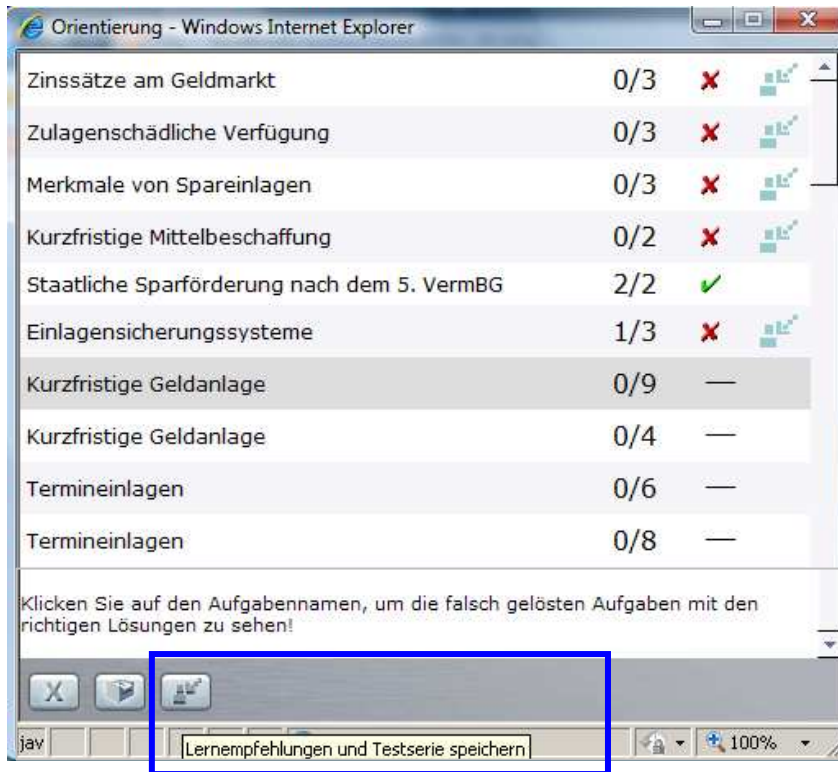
Orientierung - Windows Internet Explorer

| | | |
|---|---|---|
| Zinssätze am Geldmarkt | 0/3 | ✘ |
| Zulagenschädliche Verfügung | 0/3 | ✘ |
| Merkmale von Spareinlagen | 0/3 | ✘ |
| Kurzfristige Mittelbeschaffung | 0/2 | ✘ |
| Staatliche Sparförderung nach dem 5. VermBG | 2/2 | ✔ |
| Einlagensicherungssysteme | 1/3 | ✘ |
| Kurzfristige Geldanlage | 0/9 | — |
| Kurzfristige Geldanlage | 0/4 | — |
| Termineinlagen | 0/6 | — |
| Termineinlagen | 0/8 | — |

Klicken Sie auf den Aufgabennamen, um die falsch gelösten Aufgaben mit den richtigen Lösungen zu sehen!

X

jav

Lernempfehlungen und Testserie speichern

100%